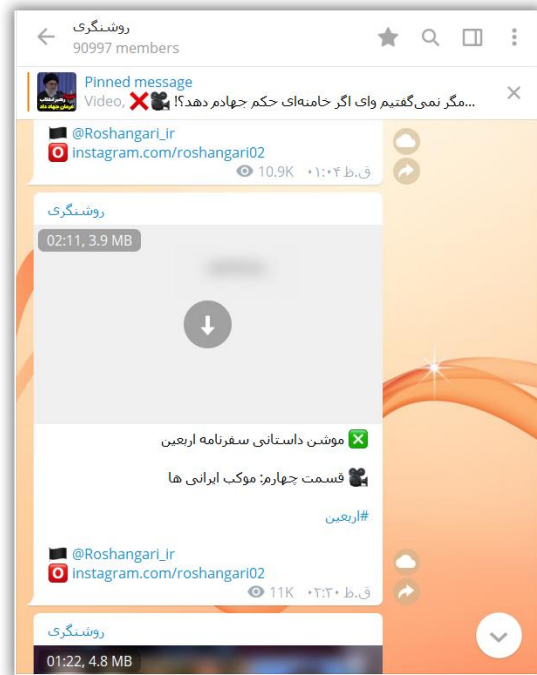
روشنگری
90997 members

Pinned message
Video, ❌🎥 مگر نمی‌گفتیم وای اگر خامنه‌ای حکم جهادم دهد؟!...

@Roshangari_ir
instagram.com/roshangari02
10.9K ق.ظ ۰۱:۰۴

روشنگری
02:11, 3.9 MB

❎ موشن داستانی سفرنامه اربعین

🎥 قسمت چهارم: موکب ایرانی ها

#اربعین

@Roshangari_ir
instagram.com/roshangari02
11K ق.ظ ۰۲:۳۰

روشنگری
01:22, 4.8 MB